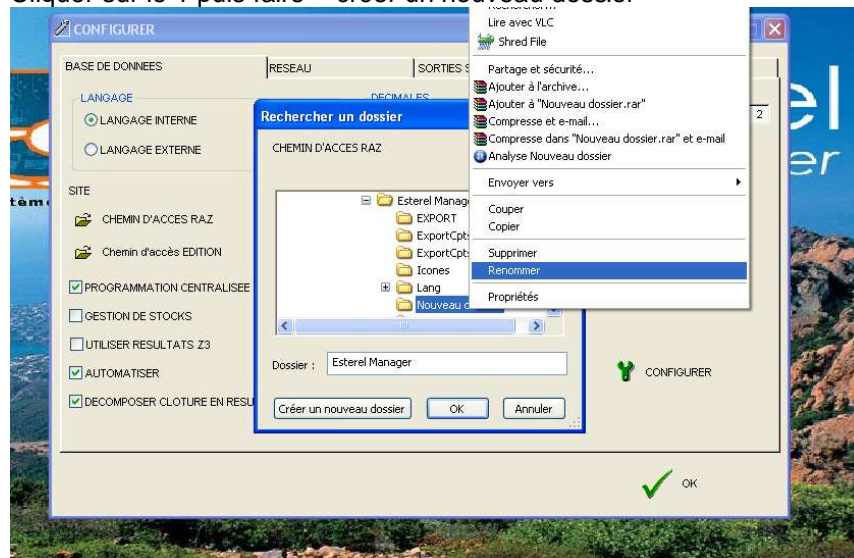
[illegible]

CONFIGURER

BASE DE DONNEES
RESEAU
SORTIES S

LANGAGE
LANGAGE INTERNE
LANGAGE EXTERNE

DECIMALES

2

SITE
CHEMIN D'ACCES RAZ
Chemin d'accès EDITION
PROGRAMMATION CENTRALISEE
GESTION DE STOCKS
UTILISER RESULTATS Z3
AUTOMATISER
DECOMPOSER CLOTURE EN RESU

Rechercher un dossier
CHEMIN D'ACCES RAZ
Esterel Manag
EXPORT
ExportCpts
ExportCpts
Icones
Lang
Nouveau d
Dossier : Esterel Manager
Créer un nouveau dossier
OK
Annuler

Lire avec VLC
Shred File
Partage et sécurité...
Ajouter à l'archive...
Ajouter à "Nouveau dossier.rar"
Compresse et e-mail...
Compresse dans "Nouveau dossier.rar" et e-mail
Analyse Nouveau dossier
Envoyer vers
Couper
Copier
Supprimer
Renommer
Propriétés

CONFIGURER

OK